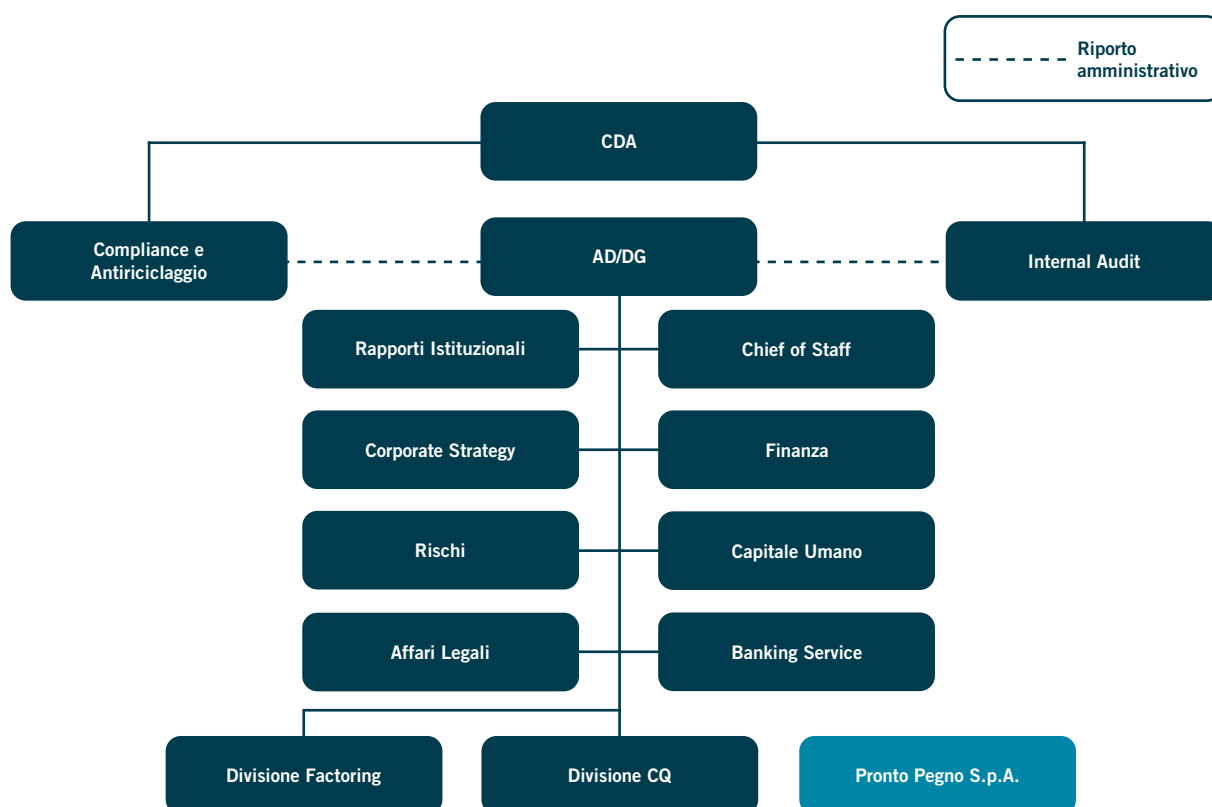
Riporto amministrativo

CDA

Compliance e Antiriciclaggio

AD/DG

Internal Audit

Rapporti Istituzionali

Chief of Staff

Corporate Strategy

Finanza

Rischi

Capitale Umano

Affari Legali

Banking Service

Divisione Factoring

Divisione CQ

Pronto Pegno S.p.A.